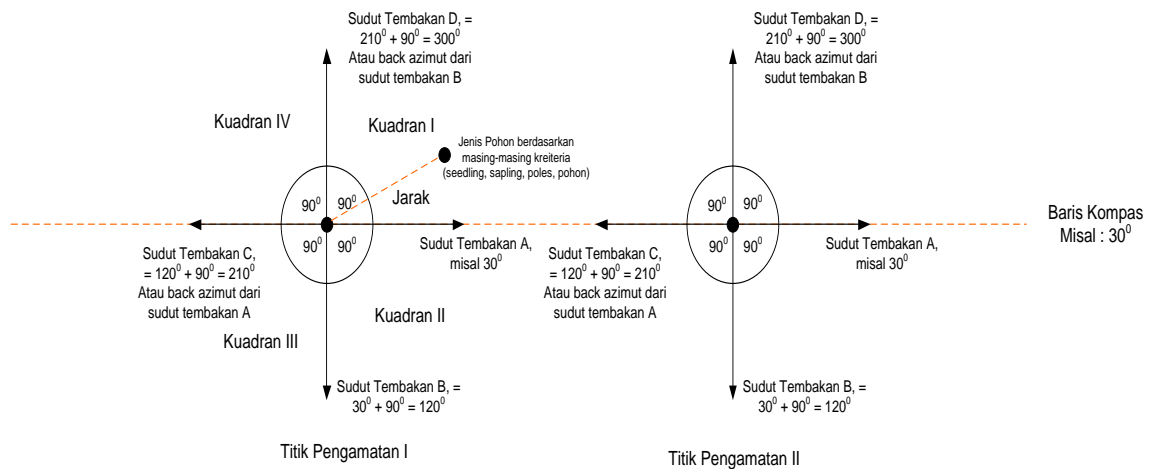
Sudut Tembakan D, = $210^0 + 90^0 = 300^0$ Atau back azimut dari sudut tembakan B

Kuadran IV

Kuadran I

Jenis Pohon berdasarkan masing-masing kreiteria (seedling, sapling, poles, pohon)

$90^0$ $90^0$

Jarak

$90^0$ $90^0$

Sudut Tembakan C, = $120^0 + 90^0 = 210^0$ Atau back azimut dari sudut tembakan A

Sudut Tembakan A, misal $30^0$

Kuadran II

Kuadran III

Sudut Tembakan B, = $30^0 + 90^0 = 120^0$

Titik Pengamatan I

Sudut Tembakan D, = $210^0 + 90^0 = 300^0$ Atau back azimut dari sudut tembakan B

$90^0$ $90^0$

$90^0$ $90^0$

Sudut Tembakan C, = $120^0 + 90^0 = 210^0$ Atau back azimut dari sudut tembakan A

Sudut Tembakan A, misal $30^0$

Baris Kompas Misal : $30^0$

Sudut Tembakan B, = $30^0 + 90^0 = 120^0$

Titik Pengamatan II